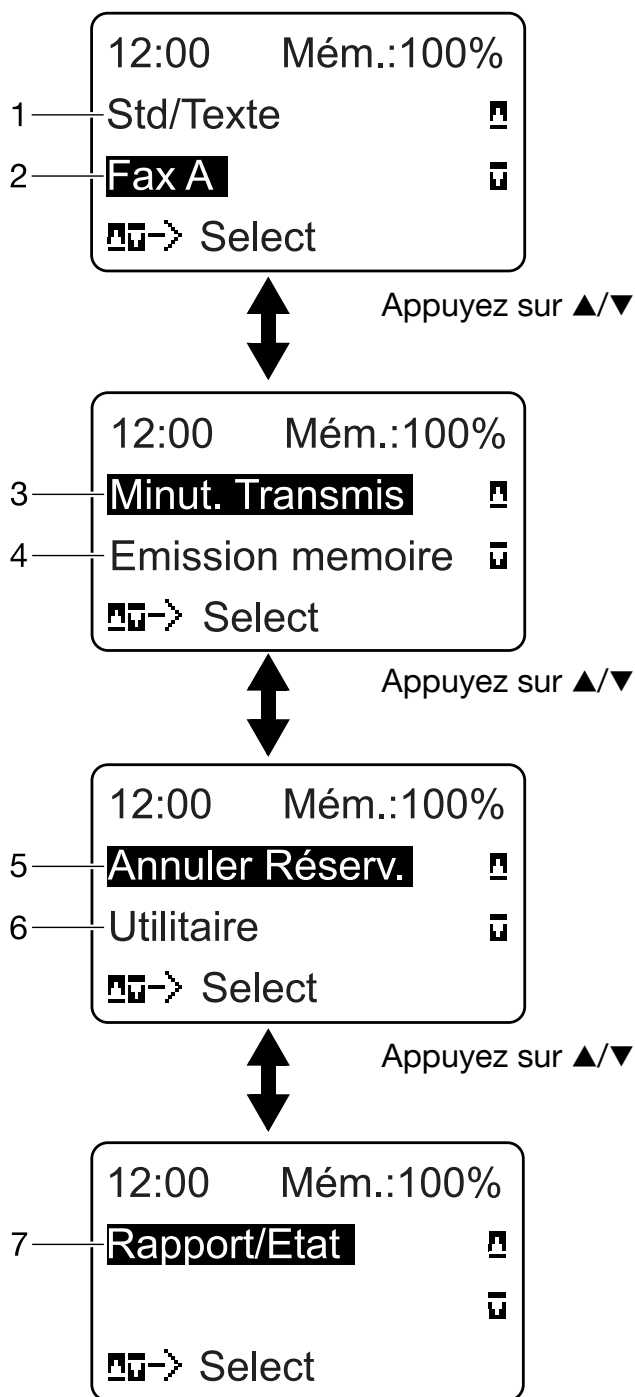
12:00 Mém.:100%
1 Std/Texte
2 Fax A
Select

Appuyez sur ▲/▼

12:00 Mém.:100%
3 Minut. Transmis
4 Emission memoire
Select

Appuyez sur ▲/▼

12:00 Mém.:100%
5 Annuler Réserv.
6 Utilitaire
Select

Appuyez sur ▲/▼

12:00 Mém.:100%
7 Rapport/Etat
Select